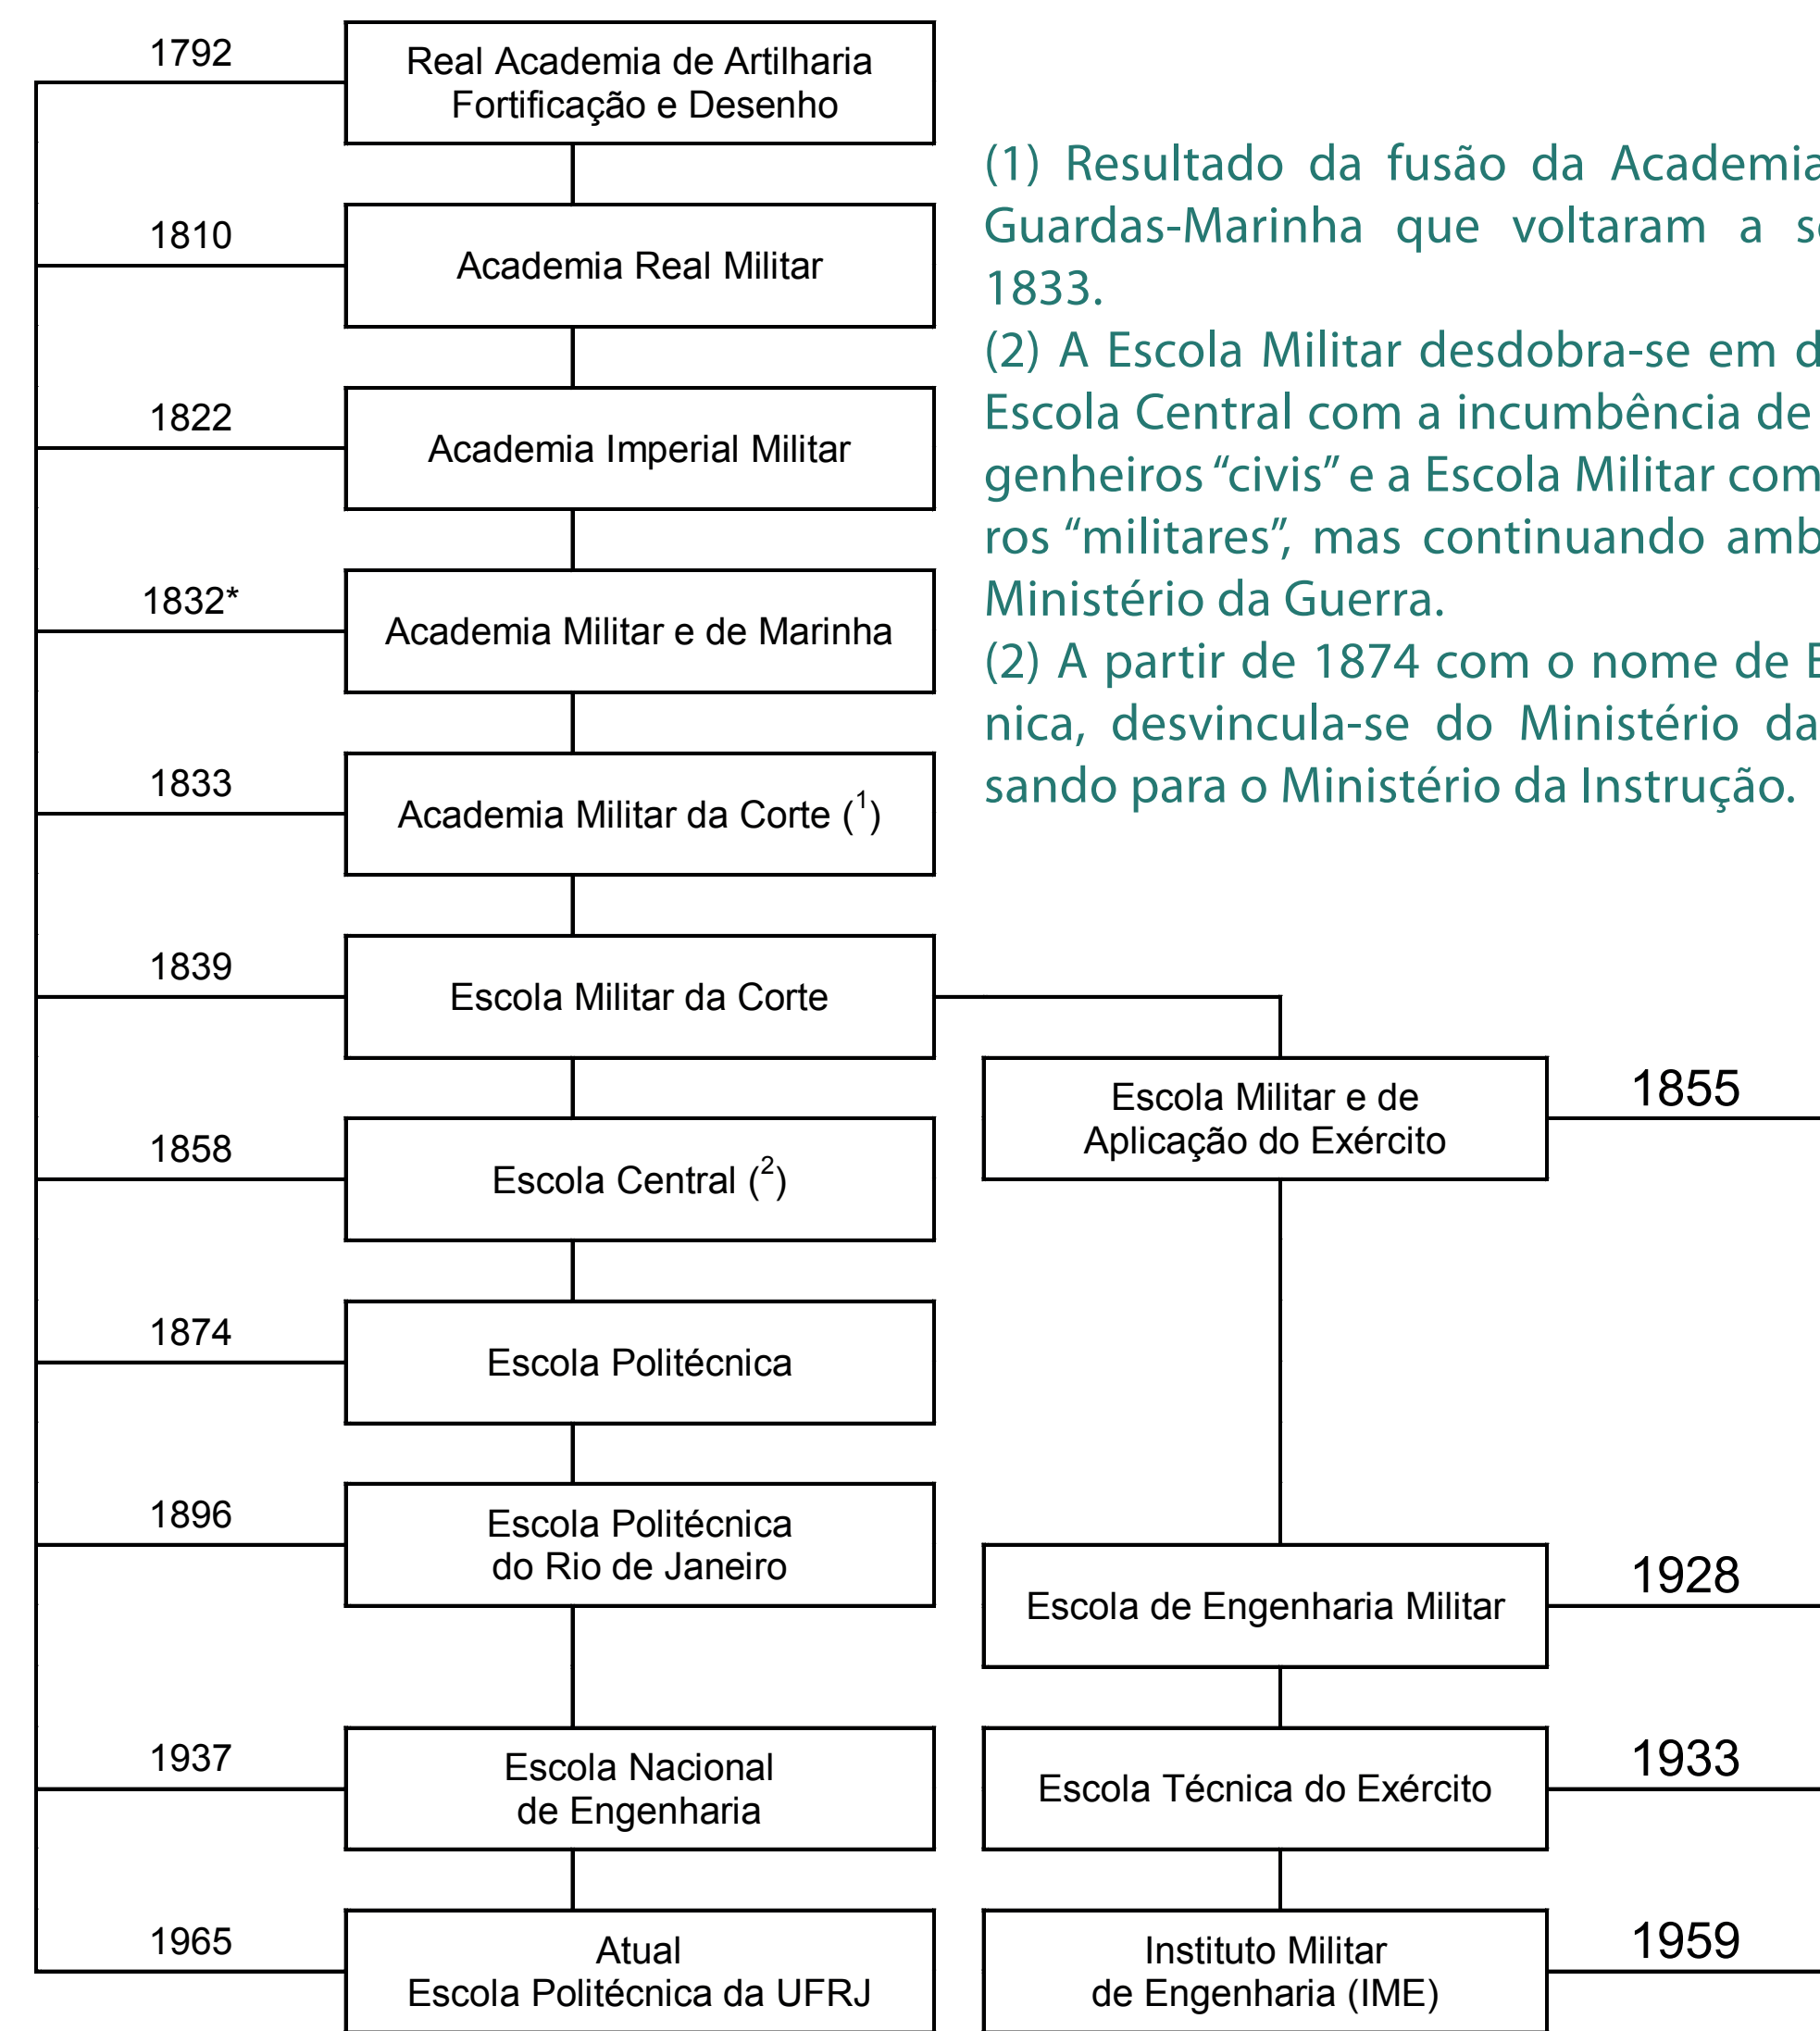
1792
Real Academia de Artilharia Fortificação e Desenho

1810
Academia Real Militar

1822
Academia Imperial Militar

1832*
Academia Militar e de Marinha

1833
Academia Militar da Corte ($^1$)

1839
Escola Militar da Corte

1858
Escola Central ($^2$)

1874
Escola Politécnica

1896
Escola Politécnica do Rio de Janeiro

1937
Escola Nacional de Engenharia

1965
Atual Escola Politécnica da UFRJ

(1) Resultado da fusão da Academia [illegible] Guardas-Marinha que voltaram a s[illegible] 1833.
(2) A Escola Militar desdobra-se em d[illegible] Escola Central com a incumbência de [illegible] genheiros "civis" e a Escola Militar com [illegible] ros "militares", mas continuando amb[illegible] Ministério da Guerra.
(2) A partir de 1874 com o nome de E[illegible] nica, desvincula-se do Ministério da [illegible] sando para o Ministério da Instrução.

Escola Militar e de Aplicação do Exército
1855

Escola de Engenharia Militar
1928

Escola Técnica do Exército
1933

Instituto Militar de Engenharia (IME)
1959